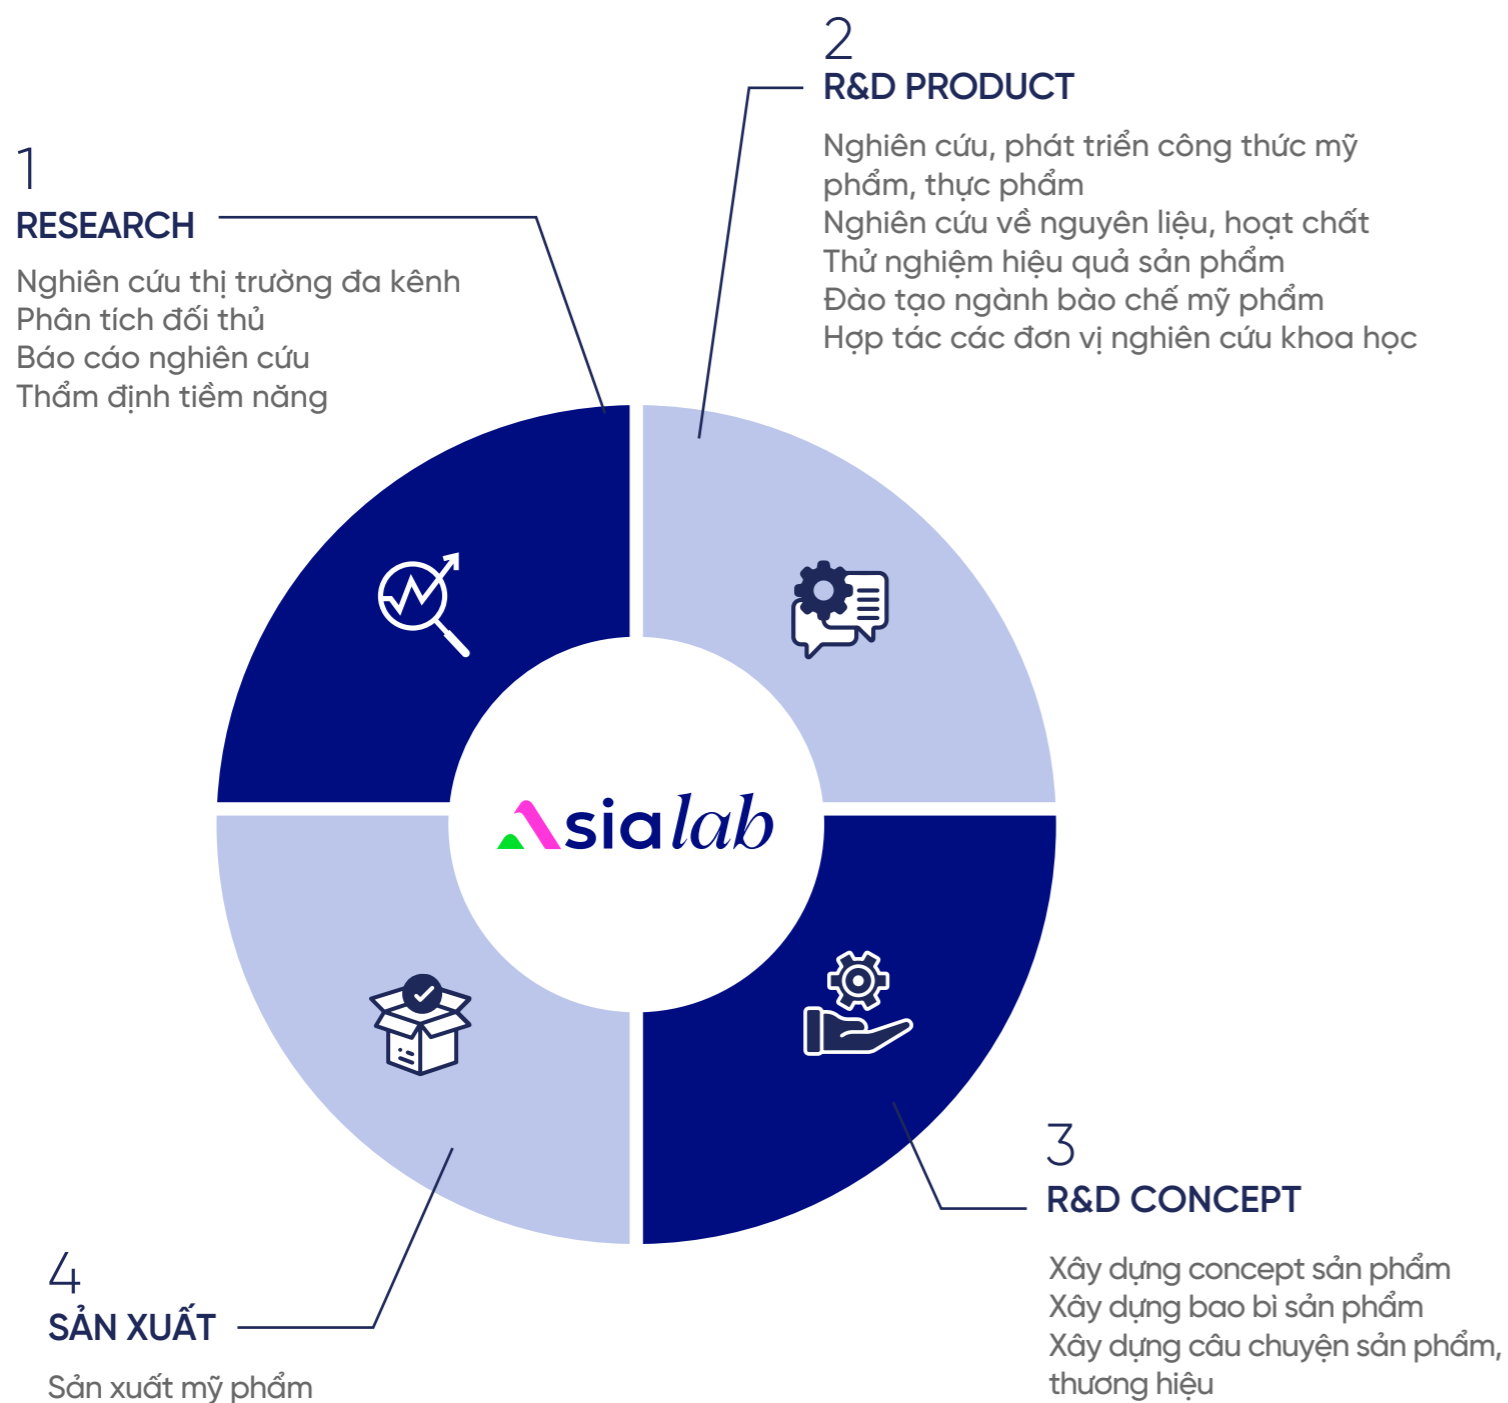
2
R&D PRODUCT

Nghiên cứu, phát triển công thức mỹ phẩm, thực phẩm
Nghiên cứu về nguyên liệu, hoạt chất
Thử nghiệm hiệu quả sản phẩm
Đào tạo ngành bào chế mỹ phẩm
Hợp tác các đơn vị nghiên cứu khoa học

1
RESEARCH

Nghiên cứu thị trường đa kênh
Phân tích đối thủ
Báo cáo nghiên cứu
Thẩm định tiềm năng

Asialab

3
R&D CONCEPT

Xây dựng concept sản phẩm
Xây dựng bao bì sản phẩm
Xây dựng câu chuyện sản phẩm, thương hiệu

4
SẢN XUẤT

Sản xuất mỹ phẩm